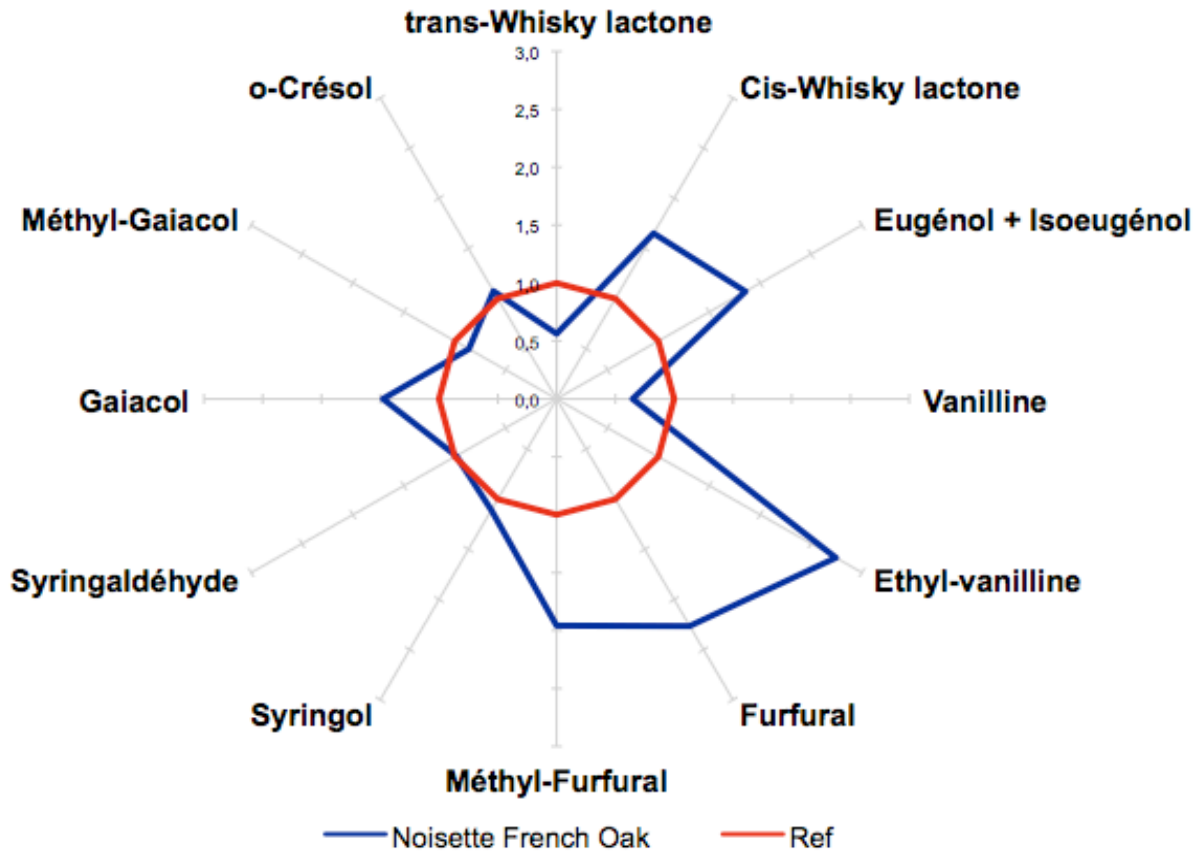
trans-Whisky lactone

3,0
2,5
2,0
1,5
1,0
0,5
0,0

Cis-Whisky lactone

Eugénol + Isoeugénol

Vanilline

Ethyl-vanilline

Furfural

Méthyl-Furfural

Syringol

Syringaldéhyde

Gaiacol

Méthyl-Gaiacol

o-Crésol

Noisette French Oak
Ref